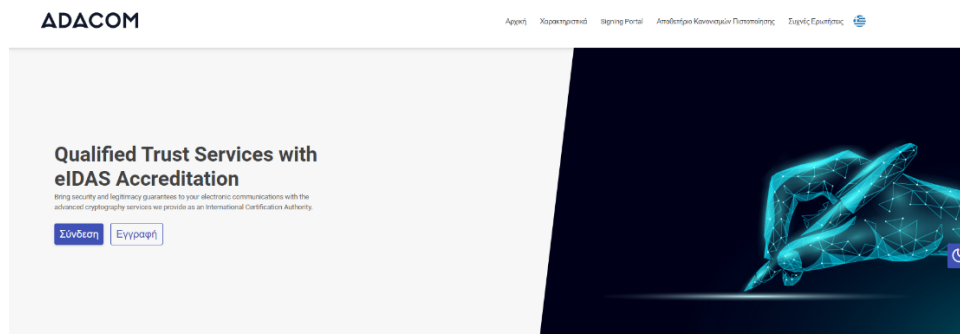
ADACOM

Αρχική Χαρακτηριστικά Signing Portal Αποθετήριο Κανονισμών Πιστοποίησης Συχνές Ερωτήσεις

Qualified Trust Services with eIDAS Accreditation

Bring security and legitimacy guarantees to your electronic communications with the advanced cryptography services we provide as an International Certification Authority.

Σύνδεση Εγγραφή